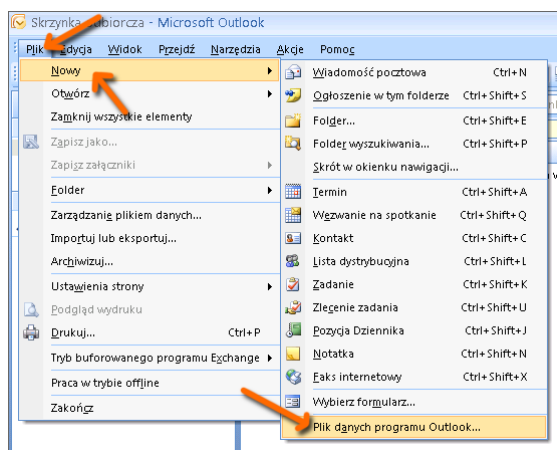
Skrzynka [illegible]biorcza - Microsoft Outlook

Plik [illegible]dycja Widok Przejdź Narzędzia Akcje Pomoc

Nowy
Otwórz
Zamknij wszystkie elementy
Zapisz jako...
Zapisz załączniki
Folder
Zarządzanie plikiem danych...
Importuj lub eksportuj...
Archiwizuj...
Ustawienia strony
Podgląd wydruku
Drukuj... Ctrl+P
Tryb buforowanego programu Exchange
Praca w trybie offline
Zakończ

Wiadomość pocztowa Ctrl+N
Ogłoszenie w tym folderze Ctrl+Shift+S
Folder... Ctrl+Shift+E
Folder wyszukiwania... Ctrl+Shift+P
Skrót w okienku nawigacji...
Termin Ctrl+Shift+A
Wezwanie na spotkanie Ctrl+Shift+Q
Kontakt Ctrl+Shift+C
Lista dystrybucyjna Ctrl+Shift+L
Zadanie Ctrl+Shift+K
Zlecenie zadania Ctrl+Shift+U
Pozycja Dziennika Ctrl+Shift+J
Notatka Ctrl+Shift+N
Faks internetowy Ctrl+Shift+X
Wybierz formularz...
Plik danych programu Outlook...